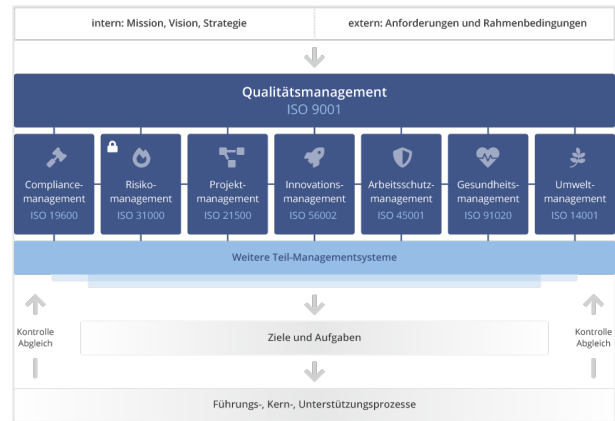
intern: Mission, Vision, Strategie

extern: Anforderungen und Rahmenbedingungen

Qualitätsmanagement
ISO 9001

Compliancemanagement
ISO 19600

Risikomanagement
ISO 31000

Projektmanagement
ISO 21500

Innovationsmanagement
ISO 56002

Arbeitsschutzmanagement
ISO 45001

Gesundheitsmanagement
ISO 91020

Umweltmanagement
ISO 14001

Weitere Teil-Managementsysteme

Kontrolle
Abgleich

Ziele und Aufgaben

Kontrolle
Abgleich

Führungs-, Kern-, Unterstützungsprozesse